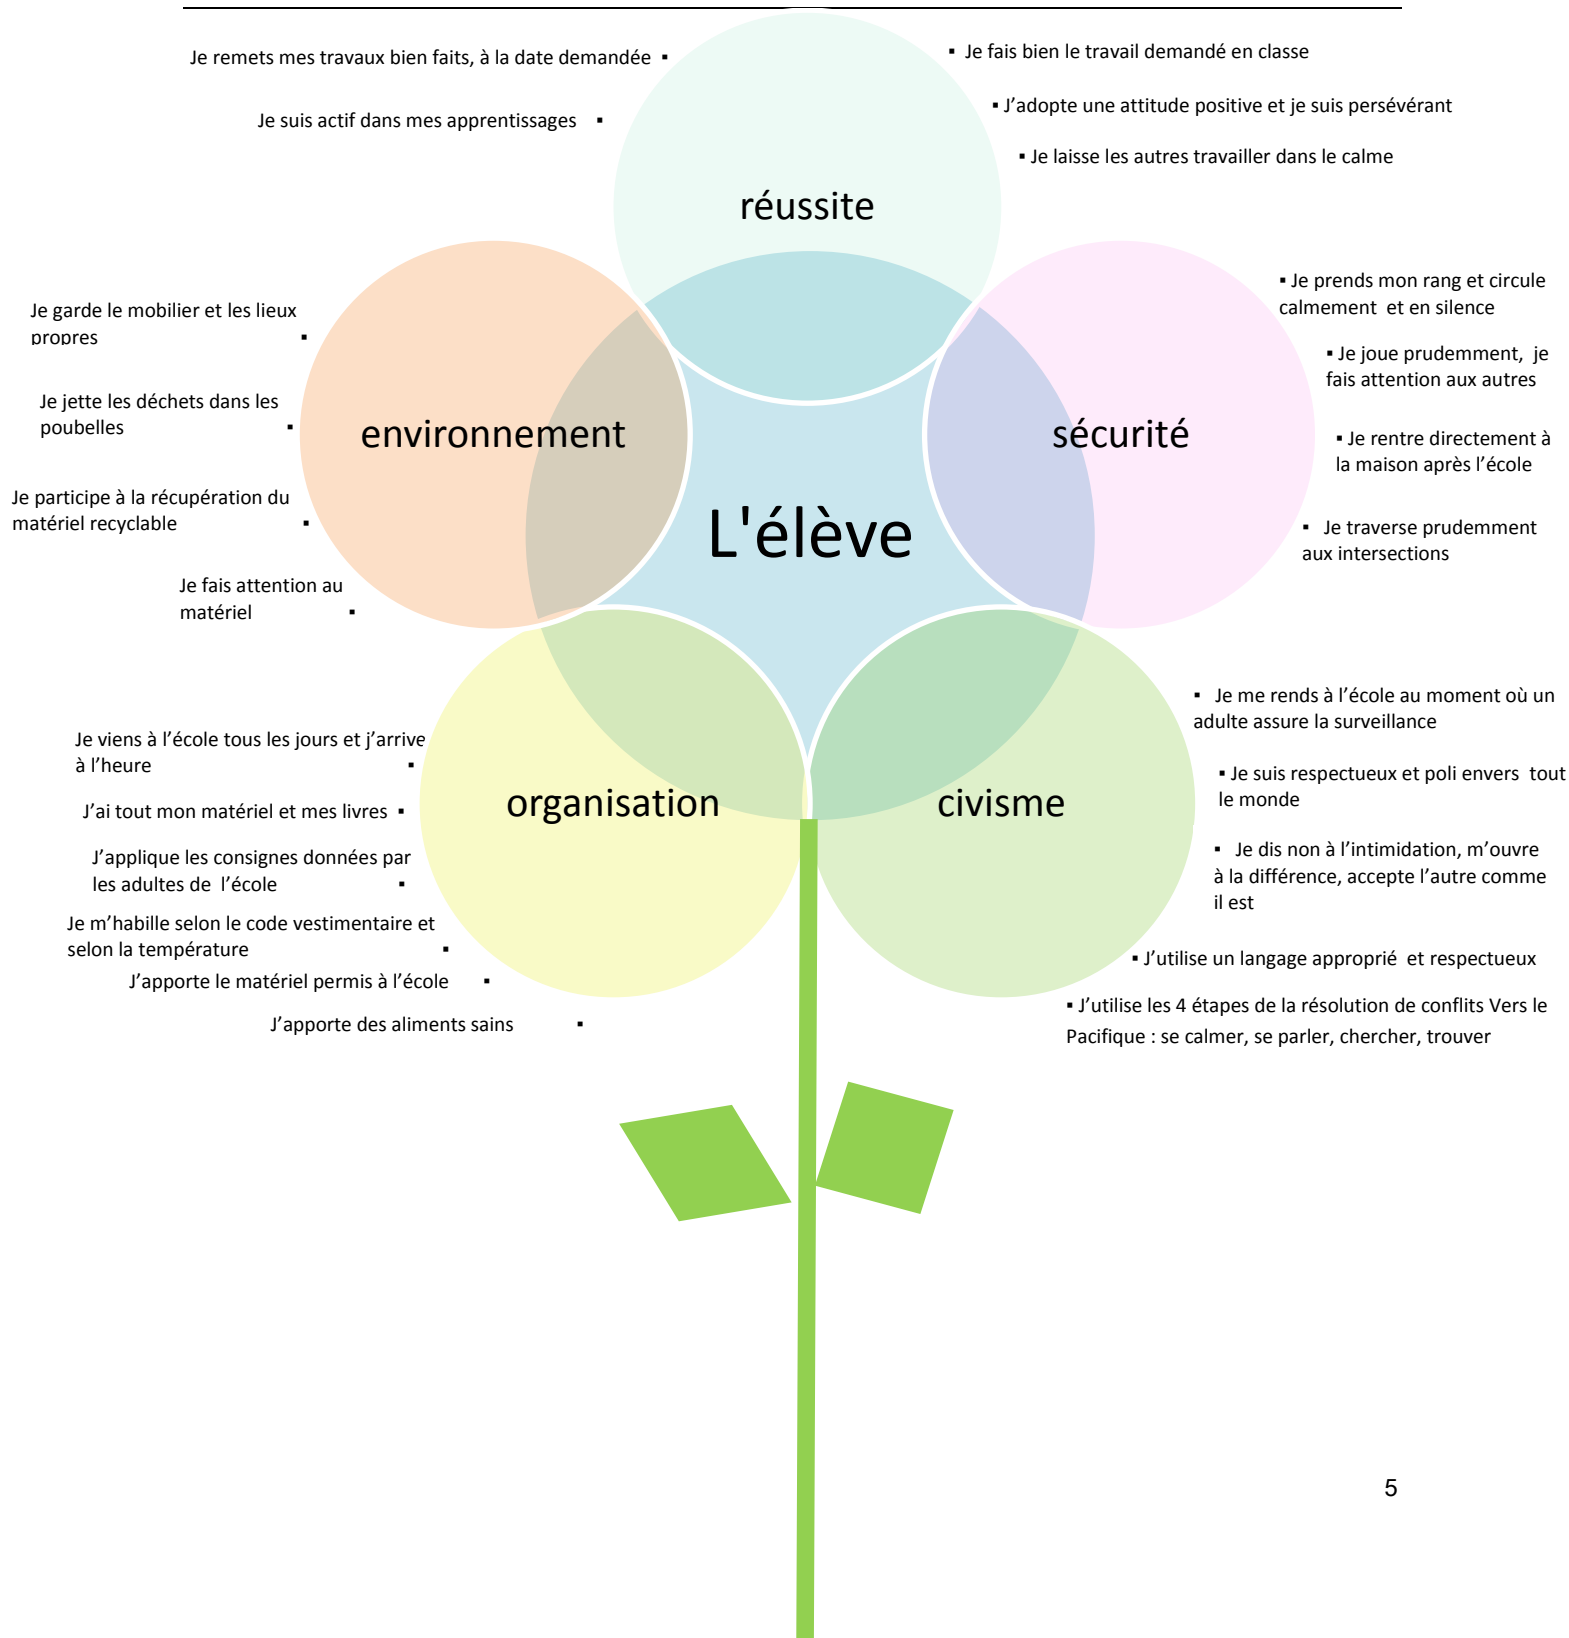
Je remets mes travaux bien faits, à la date demandée ▪

Je suis actif dans mes apprentissages ▪

▪ Je fais bien le travail demandé en classe

▪ J'adopte une attitude positive et je suis persévérant

▪ Je laisse les autres travailler dans le calme

réussite

Je garde le mobilier et les lieux propres ▪

Je jette les déchets dans les poubelles ▪

Je participe à la récupération du matériel recyclable ▪

Je fais attention au matériel ▪

environnement

▪ Je prends mon rang et circule calmement et en silence

▪ Je joue prudemment, je fais attention aux autres

▪ Je rentre directement à la maison après l'école

▪ Je traverse prudemment aux intersections

sécurité

L'élève

Je viens à l'école tous les jours et j'arrive à l'heure ▪

J'ai tout mon matériel et mes livres ▪

J'applique les consignes données par les adultes de l'école ▪

Je m'habille selon le code vestimentaire et selon la température ▪

J'apporte le matériel permis à l'école ▪

J'apporte des aliments sains ▪

organisation

civisme

▪ Je me rends à l'école au moment où un adulte assure la surveillance

▪ Je suis respectueux et poli envers tout le monde

▪ Je dis non à l'intimidation, m'ouvre à la différence, accepte l'autre comme il est

▪ J'utilise un langage approprié et respectueux

▪ J'utilise les 4 étapes de la résolution de conflits Vers le Pacifique : se calmer, se parler, chercher, trouver

5